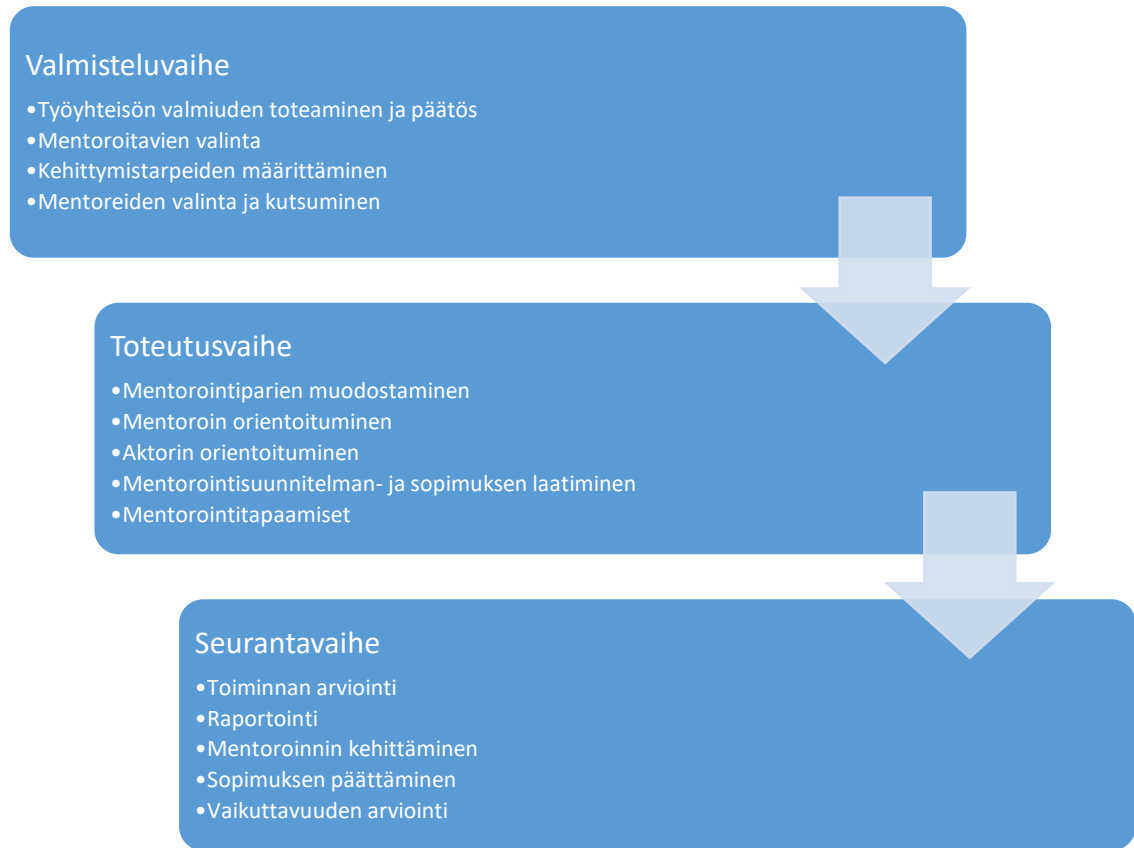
Valmisteluvaihe

•Työyhteisön valmiuden toteaminen ja päätös
•Mentoroitavien valinta
•Kehittymistarpeiden määrittäminen
•Mentoreiden valinta ja kutsuminen

Toteutusvaihe

•Mentorointiparien muodostaminen
•Mentoroin orientoituminen
•Aktorin orientoituminen
•Mentorointisuunnitelman- ja sopimuksen laatiminen
•Mentorointitapaamiset

Seurantavaihe

•Toiminnan arviointi
•Raportointi
•Mentoroinnin kehittäminen
•Sopimuksen päättäminen
•Vaikuttavuuden arviointi